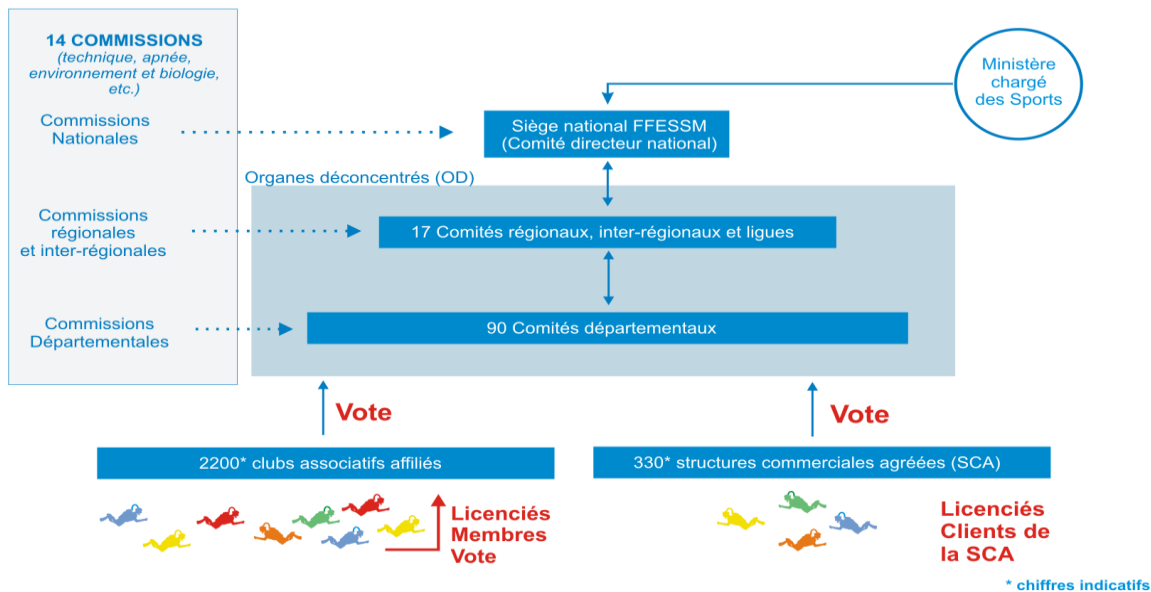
14 COMMISSIONS
(technique, apnée, environnement et biologie, etc.)

Commissions Nationales

Commissions régionales et inter-régionales

Commissions Départementales

Ministère chargé des Sports

Siège national FFESSM
(Comité directeur national)

Organes déconcentrés (OD)

17 Comités régionaux, inter-régionaux et ligues

90 Comités départementaux

Vote

Vote

2200* clubs associatifs affiliés

330* structures commerciales agréées (SCA)

Licenciés
Membres
Vote

Licenciés
Clients de
la SCA

* chiffres indicatifs